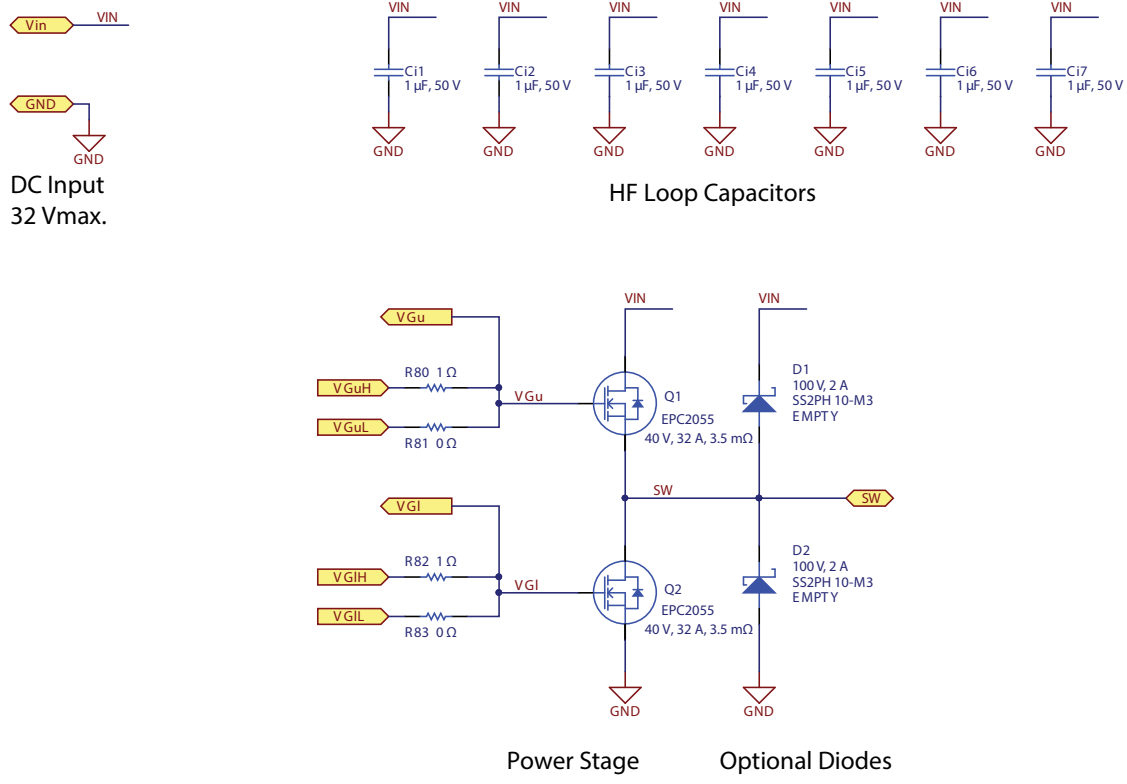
Vin VIN

GND

GND

DC Input
32 Vmax.

VIN
Ci1
1 µF, 50 V
GND

VIN
Ci2
1 µF, 50 V
GND

VIN
Ci3
1 µF, 50 V
GND

VIN
Ci4
1 µF, 50 V
GND

VIN
Ci5
1 µF, 50 V
GND

VIN
Ci6
1 µF, 50 V
GND

VIN
Ci7
1 µF, 50 V
GND

HF Loop Capacitors

VGu
VGuH
R80 1 Ω
VGuL
R81 0 Ω
VGu

VIN
Q1
EPC2055
40 V, 32 A, 3.5 mΩ

VIN
D1
100 V, 2 A
SS2PH 10-M3
EMPTY

SW
SW

VGl
VGlH
R82 1 Ω
VGlL
R83 0 Ω
VGl

Q2
EPC2055
40 V, 32 A, 3.5 mΩ

D2
100 V, 2 A
SS2PH 10-M3
EMPTY

GND
GND

Power Stage
Optional Diodes